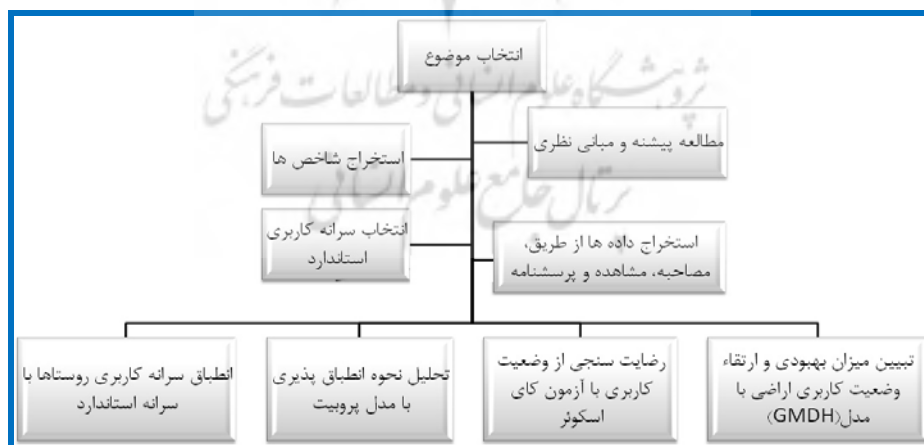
انتخاب موضوع

مطالعه پیشنه و مبانی نظری

استخراج شاخص ها

استخراج داده ها از طریق، مصاحبه، مشاهده و پرسشنامه

انتخاب سرانه کاربری استاندارد

تبیین میزان بهبودی و ارتقاء وضعیت کاربری اراضی با مدل(GMDH)

رضایت سنجی از وضعیت کاربری با آزمون کای اسکوئر

تحلیل نحوه انطباق پذیری با مدل پروبیت

انطباق سرانه کاربری روستاها با سرانه استاندارد

پژوهشگاه علوم انسانی و مطالعات فرهنگی
رتال جامع علوم انسانی